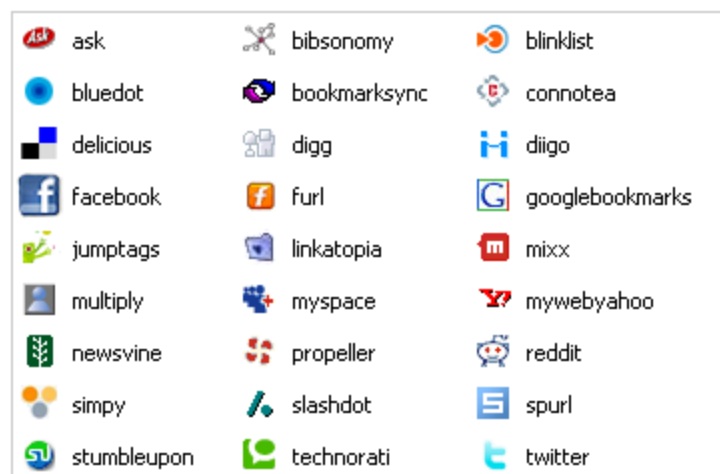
| | | |
|---|---|---|
| ask | bibsonomy | blinklist |
| bluedot | bookmarksync | connotea |
| delicious | digg | diigo |
| facebook | furl | googlebookmarks |
| jumptags | linkatopia | mixx |
| multiply | myspace | mywebyahoo |
| newsvine | propeller | reddit |
| simpy | slashdot | spurl |
| stumbleupon | technorati | twitter |